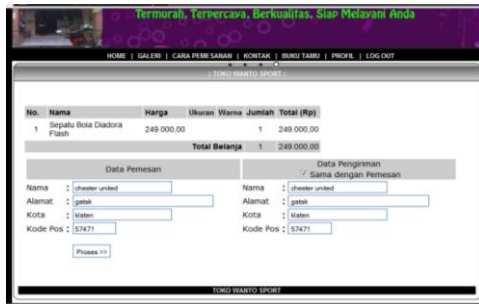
Termurah, Terpercaya, Berkualitas, Siap Melayani Anda

HOME | GALERI | CARA PEMESANAN | KONTAK | BUKU TAMU | PROFIL | LOG OUT

: TOKO WANTO SPORT :

| No. | Nama | Harga | Ukuran | Warna | Jumlah | Total (Rp) |
|---|---|---|---|---|---|---|
| 1 | Sepatu Bola Diadora Flash | 249.000,00 | | | 1 | 249.000,00 |
| | | | Total Belanja | | 1 | 249.000,00 |

Data Pemesan

Nama : chester united
Alamat : gatak
Kota : klaten
Kode Pos : 57471

Proses >>

Data Pengiriman
Sama dengan Pemesan

Nama : chester united
Alamat : gatak
Kota : klaten
Kode Pos : 57471

TOKO WANTO SPORT